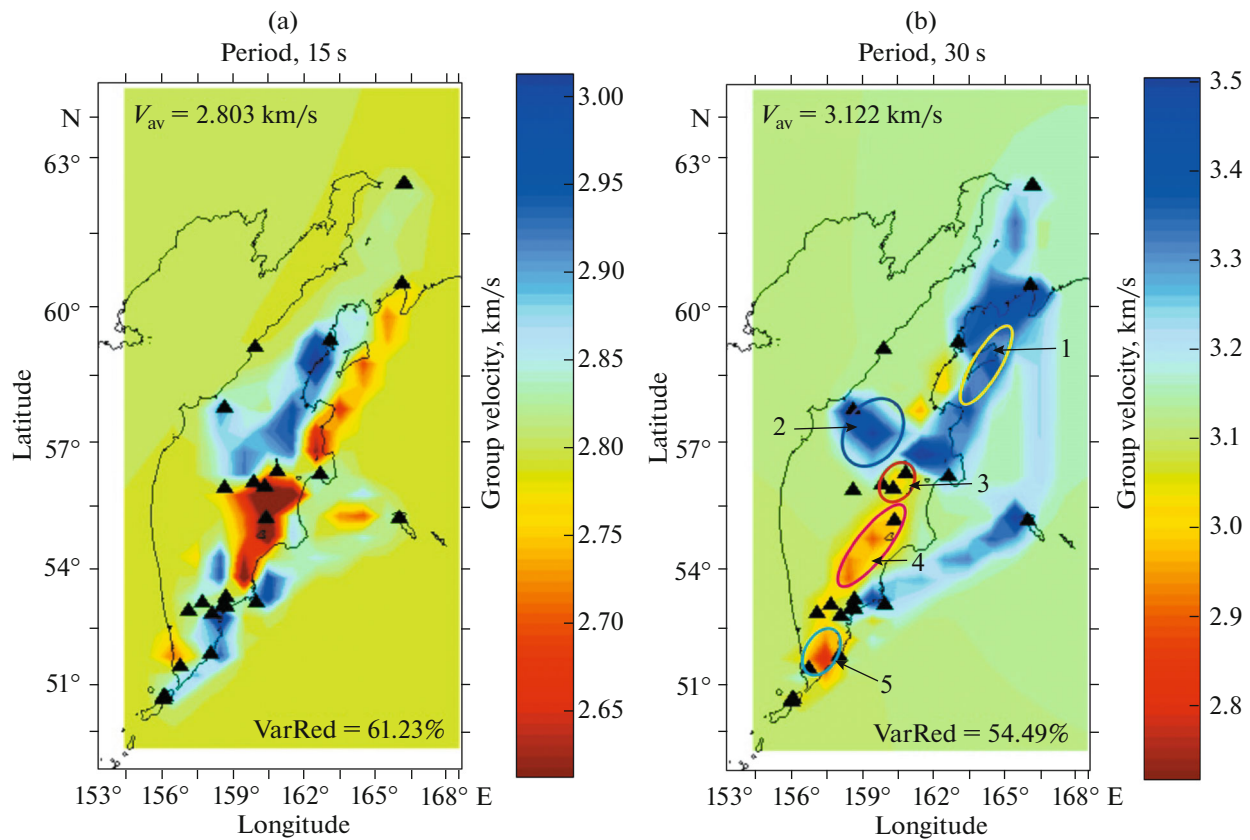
(a)
Period, 15 s

$V_{av}$ = 2.803 km/s

N
63°
60°
57°
54°
51°
Latitude

VarRed = 61.23%

153° 156° 159° 162° 165° 168° E
Longitude

3.00
2.95
2.90
2.85
2.80
2.75
2.70
2.65
Group velocity, km/s

(b)
Period, 30 s

$V_{av}$ = 3.122 km/s

N
63°
60°
57°
54°
51°
Latitude

1
2
3
4
5

VarRed = 54.49%

153° 156° 159° 162° 165° 168° E
Longitude

3.5
3.4
3.3
3.2
3.1
3.0
2.9
2.8
Group velocity, km/s